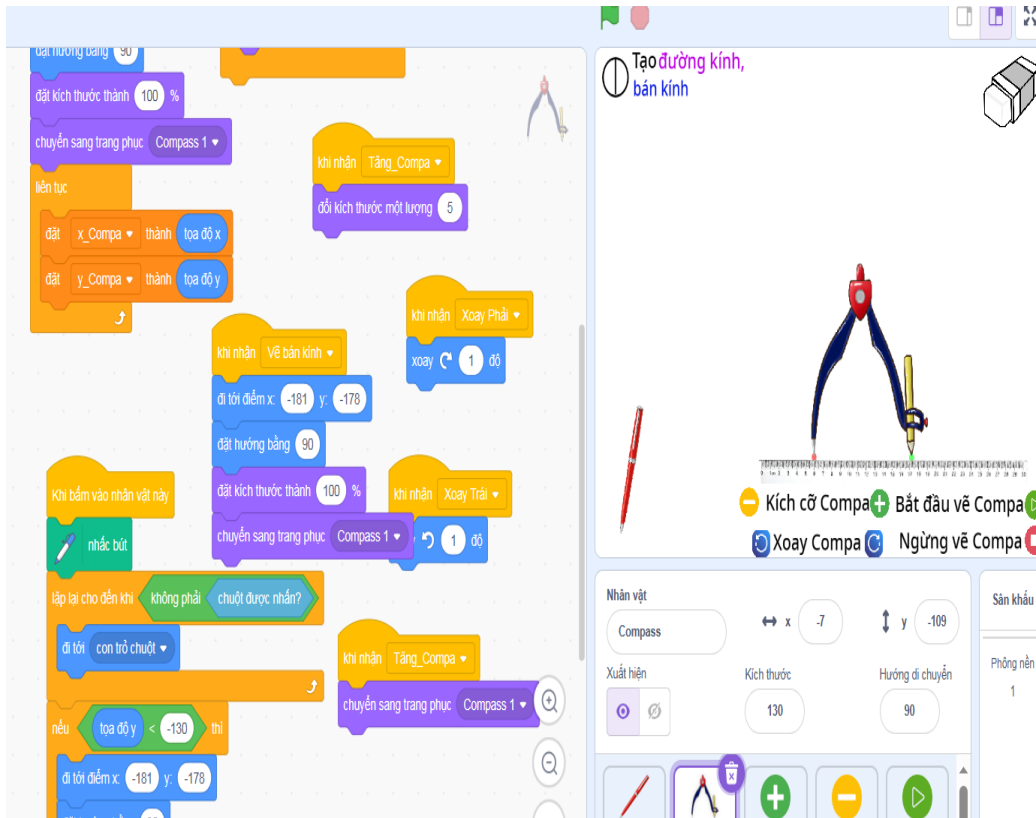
đặt hướng bằng 90
đặt kích thước thành 100 %
chuyển sang trang phục Compass 1
liên tục
đặt x_Compa thành tọa độ x
đặt y_Compa thành tọa độ y

khi nhận Tăng_Compa
đổi kích thước một lượng 5

khi nhận Xoay Phải
xoay 1 độ

khi nhận Vẽ bán kính
đi tới điểm x: -181 y: -178
đặt hướng bằng 90
đặt kích thước thành 100 %
chuyển sang trang phục Compass 1

khi nhận Xoay Trái
1 độ

Khi bấm vào nhân vật này
nhấc bút
lặp lại cho đến khi không phải chuột được nhấn?
đi tới con trỏ chuột
nếu tọa độ y < -130 thì
đi tới điểm x: -181 y: -178

khi nhận Tăng_Compa
chuyển sang trang phục Compass 1

Tạo đường kính, bán kính
Kích cỡ Compa
Bắt đầu vẽ Compa
Xoay Compa
Ngừng vẽ Compa

Nhân vật
Compass
x -7
y -109
Xuất hiện
Kích thước 130
Hướng di chuyển 90
Sân khấu
Phông nền
1